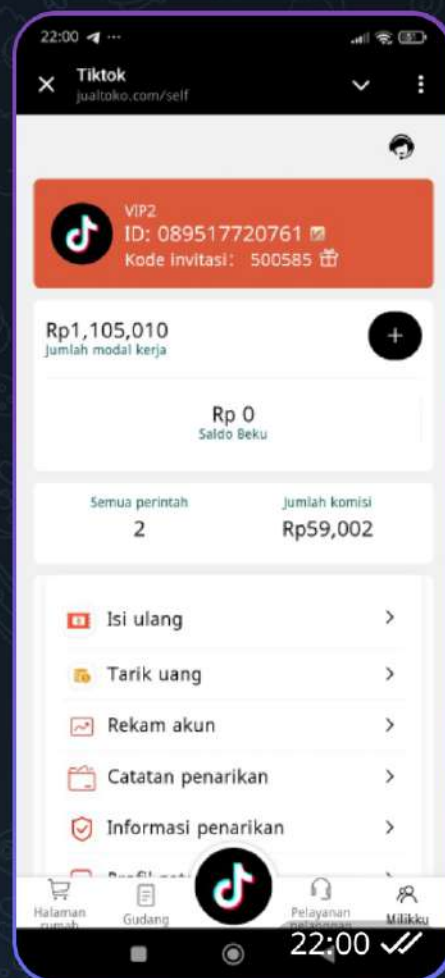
22:00

Tiktok
jualtoko.com/self

VIP2
ID: 089517720761
Kode invitasi : 500585

Rp1,105,010
Jumlah modal kerja

Rp 0
Saldo Beku

Semua perintah
2

Jumlah komisi
Rp59,002

Isi ulang

Tarik uang

Rekam akun

Catatan penarikan

Informasi penarikan

Profil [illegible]

Halaman rumah

Gudang

Pelayanan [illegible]

Milikku

22:00